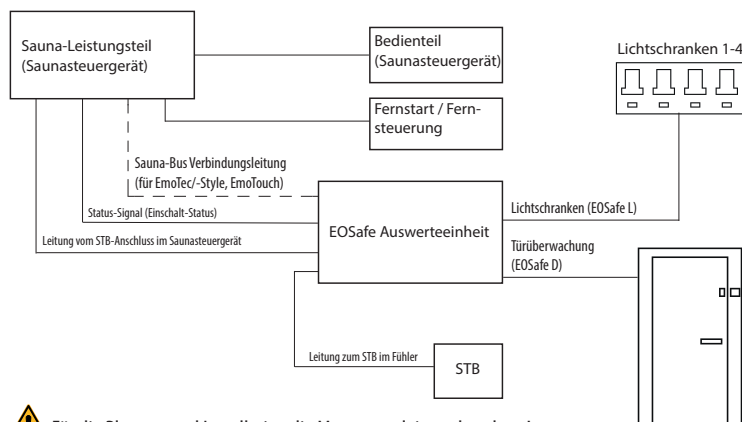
Sauna-Leistungsteil (Saunasteuergerät)

Bedienteil (Saunasteuergerät)

Lichtschranken 1-4

Fernstart / Fernsteuerung

Sauna-Bus Verbindungsleitung (für EmoTec/-Style, EmoTouch)

Status-Signal (Einschalt-Status)

EOSafe Auswerteeinheit

Lichtschranken (EOSafe L)

Leitung vom STB-Anschluss im Saunasteuergerät

Türüberwachung (EOSafe D)

Leitung zum STB im Fühler

STB

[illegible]